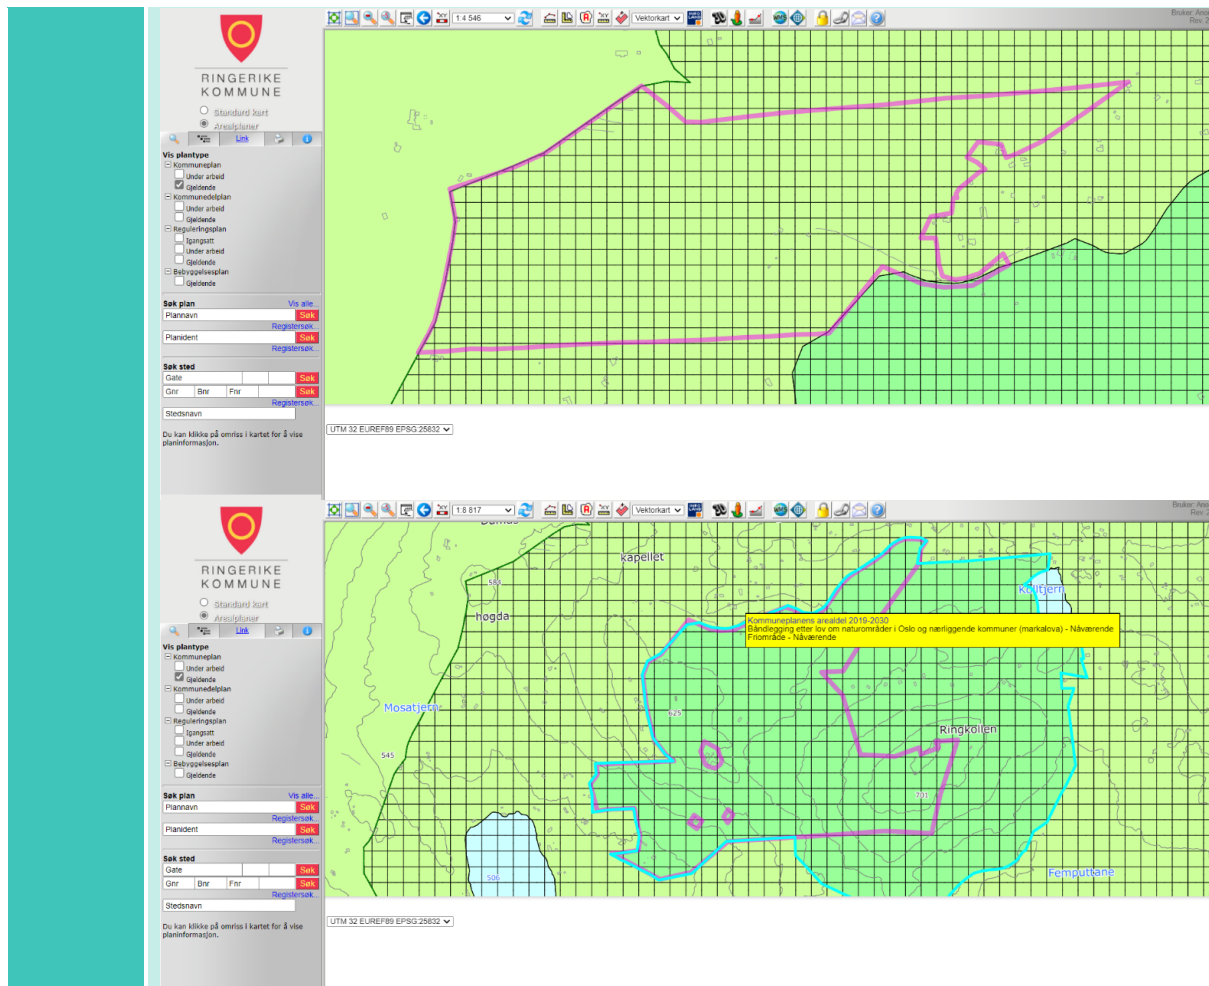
RINGERIKE KOMMUNE

Standard kart
Arealplaner

Link

Vis plantype
Kommuneplan
Under arbeid
Gjeldende
Kommunedelplan
Under arbeid
Gjeldende
Reguleringsplan
Igangsatt
Under arbeid
Gjeldende
Bebyggelsesplan
Gjeldende

Søk plan
Vis alle...
Plannavn
Søk
Registersøk...
Planident
Søk
Registersøk...

Søk sted
Gate
Søk
Gnr
Bnr
Fnr
Søk
Registersøk...
Stedsnavn

Du kan klikke på omriss i kartet for å vise planinformasjon.

1:4 546
Vektorkart
Bruker: Ano
Rev. 2

UTM 32 EUREF89 EPSG:25832

RINGERIKE KOMMUNE

Standard kart
Arealplaner

Link

Vis plantype
Kommuneplan
Under arbeid
Gjeldende
Kommunedelplan
Under arbeid
Gjeldende
Reguleringsplan
Igangsatt
Under arbeid
Gjeldende
Bebyggelsesplan
Gjeldende

Søk plan
Vis alle...
Plannavn
Søk
Registersøk...
Planident
Søk
Registersøk...

Søk sted
Gate
Søk
Gnr
Bnr
Fnr
Søk
Registersøk...
Stedsnavn

Du kan klikke på omriss i kartet for å vise planinformasjon.

1:8 817
Vektorkart
Bruker: Ano
Rev. 2

Kapellet
583
Høgda
Kolltjern
Kommuneplanens arealdel 2019-2030
Båndlegging etter lov om naturområder i Oslo og nærliggende kommuner (markalova) - Nåværende
Friområde - Nåværende
625
Mosatjern
545
Ringkollen
701
506
Femputtane

UTM 32 EUREF89 EPSG:25832